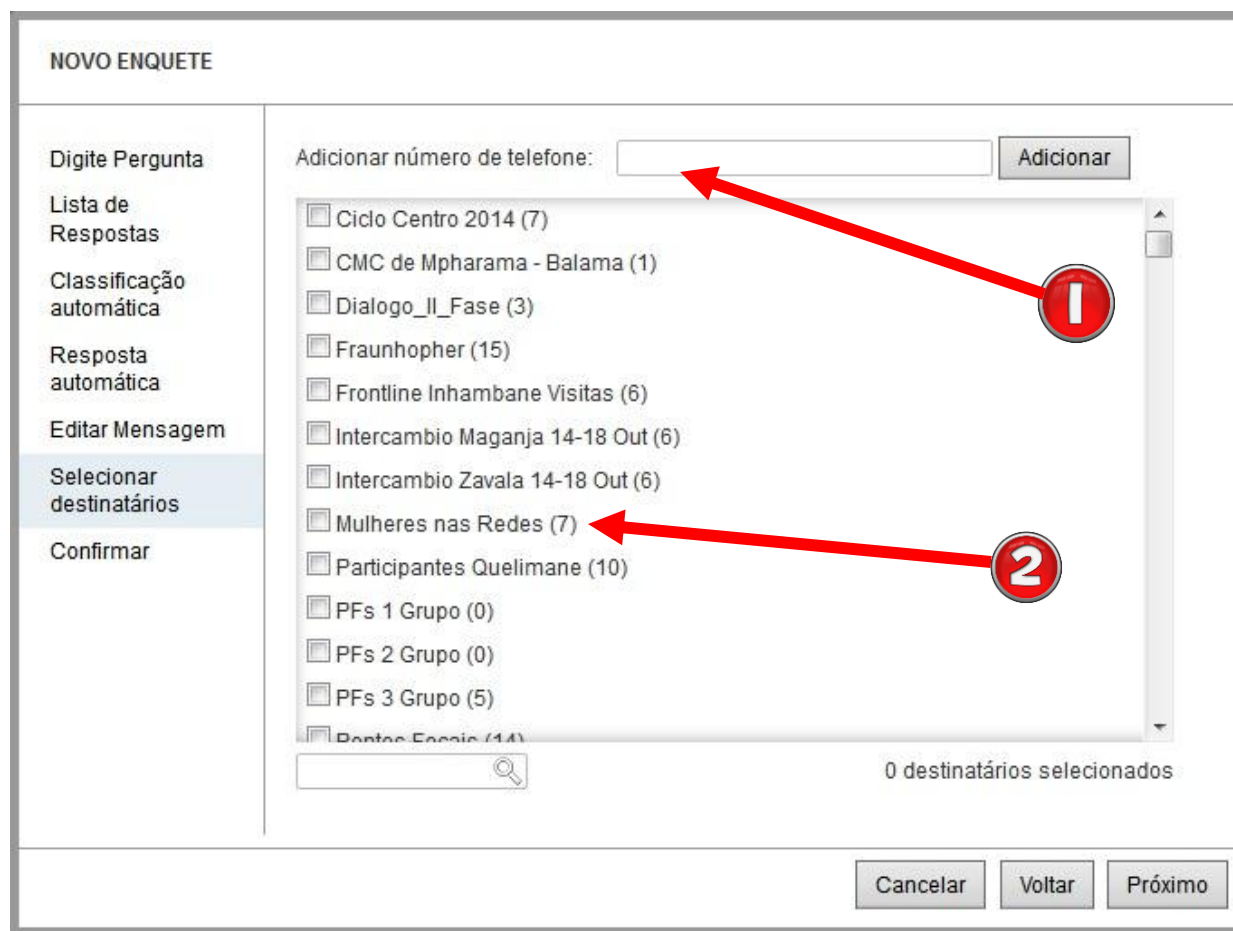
NOVO ENQUETE

Digite Pergunta
Lista de Respostas
Classificação automática
Resposta automática
Editar Mensagem
Selecionar destinatários
Confirmar

Adicionar número de telefone: Adicionar

Ciclo Centro 2014 (7)
CMC de Mpharama - Balama (1)
Dialogo_II_Fase (3)
Fraunhopher (15)
Frontline Inhambane Visitas (6)
Intercambio Maganja 14-18 Out (6)
Intercambio Zavala 14-18 Out (6)
Mulheres nas Redes (7)
Participantes Quelimane (10)
PFs 1 Grupo (0)
PFs 2 Grupo (0)
PFs 3 Grupo (5)
Pontos Focais (14)

1
2

0 destinatários selecionados

Cancelar Voltar Próximo